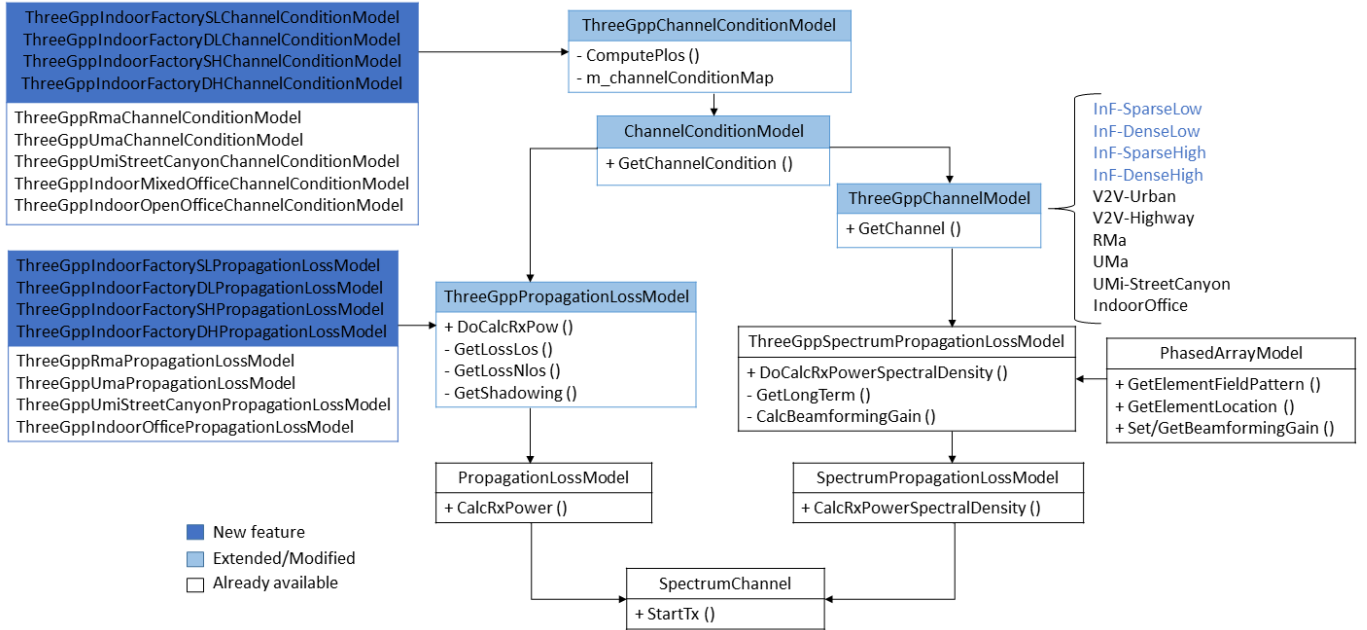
ThreeGppIndoorFactorySLChannelConditionModel
ThreeGppIndoorFactoryDLChannelConditionModel
ThreeGppIndoorFactorySHChannelConditionModel
ThreeGppIndoorFactoryDHChannelConditionModel

ThreeGppRmaChannelConditionModel
ThreeGppUmaChannelConditionModel
ThreeGppUmiStreetCanyonChannelConditionModel
ThreeGppIndoorMixedOfficeChannelConditionModel
ThreeGppIndoorOpenOfficeChannelConditionModel

ThreeGppChannelConditionModel
- ComputePlos ()
- m_channelConditionMap

ChannelConditionModel
+ GetChannelCondition ()

InF-SparseLow
InF-DenseLow
InF-SparseHigh
InF-DenseHigh
V2V-Urban
V2V-Highway
RMa
UMa
UMi-StreetCanyon
IndoorOffice

ThreeGppChannelModel
+ GetChannel ()

ThreeGppIndoorFactorySLPropagationLossModel
ThreeGppIndoorFactoryDLPropagationLossModel
ThreeGppIndoorFactorySHPropagationLossModel
ThreeGppIndoorFactoryDHPropagationLossModel

ThreeGppRmaPropagationLossModel
ThreeGppUmaPropagationLossModel
ThreeGppUmiStreetCanyonPropagationLossModel
ThreeGppIndoorOfficePropagationLossModel

ThreeGppPropagationLossModel
+ DoCalcRxPow ()
- GetLossLos ()
- GetLossNlos ()
- GetShadowing ()

ThreeGppSpectrumPropagationLossModel
+ DoCalcRxPowerSpectralDensity ()
- GetLongTerm ()
- CalcBeamformingGain ()

PhasedArrayModel
+ GetElementFieldPattern ()
+ GetElementLocation ()
+ Set/GetBeamformingGain ()

PropagationLossModel
+ CalcRxPower ()

SpectrumPropagationLossModel
+ CalcRxPowerSpectralDensity ()

New feature
Extended/Modified
Already available

SpectrumChannel
+ StartTx ()